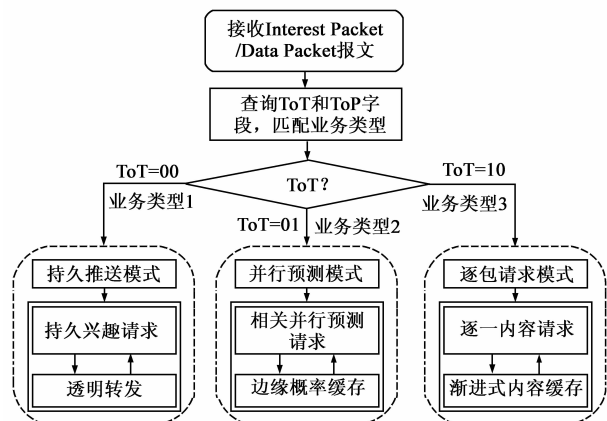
接收Interest Packet /Data Packet报文

查询ToT和ToP字段，匹配业务类型

ToT？

ToT=00
业务类型1

ToT=01
业务类型2

ToT=10
业务类型3

持久推送模式

持久兴趣请求

透明转发

并行预测模式

相关并行预测请求

边缘概率缓存

逐包请求模式

逐一内容请求

渐进式内容缓存